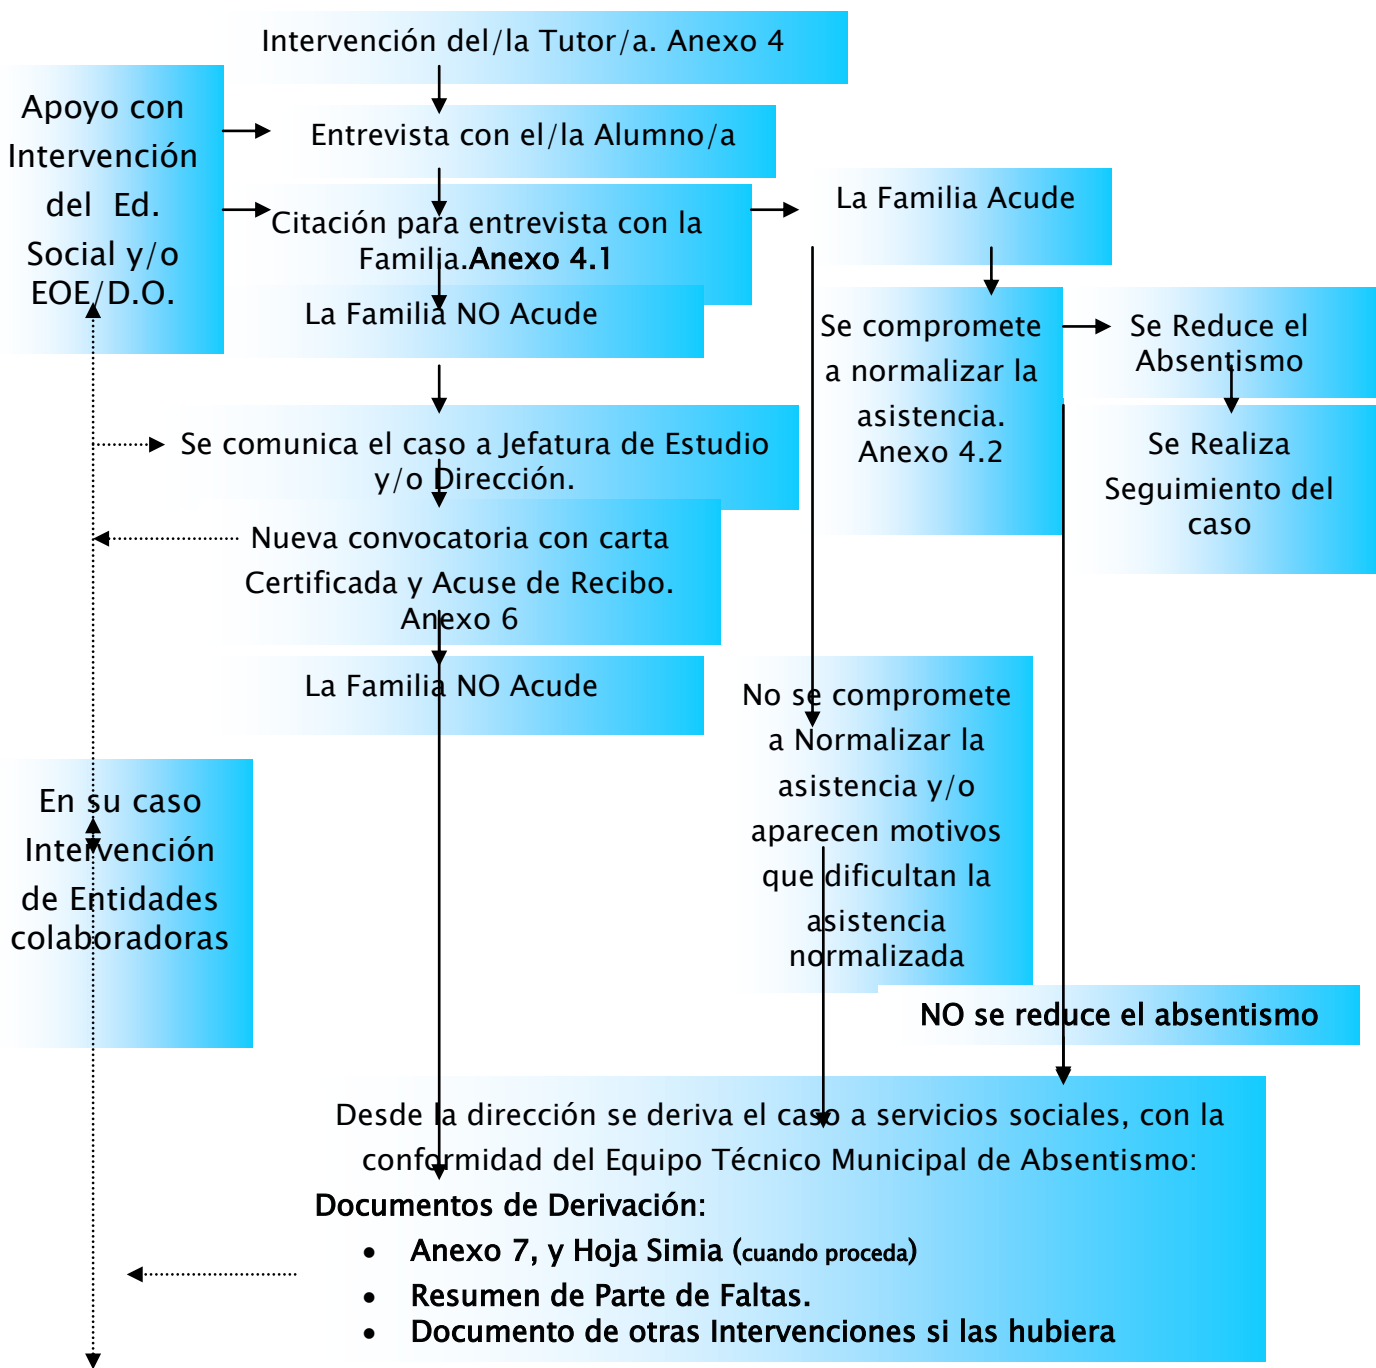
Intervención del/la Tutor/a. Anexo 4

Apoyo con Intervención del Ed. Social y/o EOE/D.O.

Entrevista con el/la Alumno/a

Citación para entrevista con la Familia.**Anexo 4.1**

La Familia Acude

La Familia NO Acude

Se compromete a normalizar la asistencia. Anexo 4.2

Se Reduce el Absentismo

Se Realiza Seguimiento del caso

Se comunica el caso a Jefatura de Estudio y/o Dirección.

Nueva convocatoria con carta Certificada y Acuse de Recibo. Anexo 6

La Familia NO Acude

No se compromete a Normalizar la asistencia y/o aparecen motivos que dificultan la asistencia normalizada

En su caso Intervención de Entidades colaboradoras

NO se reduce el absentismo

Desde la dirección se deriva el caso a servicios sociales, con la conformidad del Equipo Técnico Municipal de Absentismo:

**Documentos de Derivación:**

- **Anexo 7, y Hoja Simia** (cuando proceda)
- **Resumen de Parte de Faltas.**
- **Documento de otras Intervenciones si las hubiera**